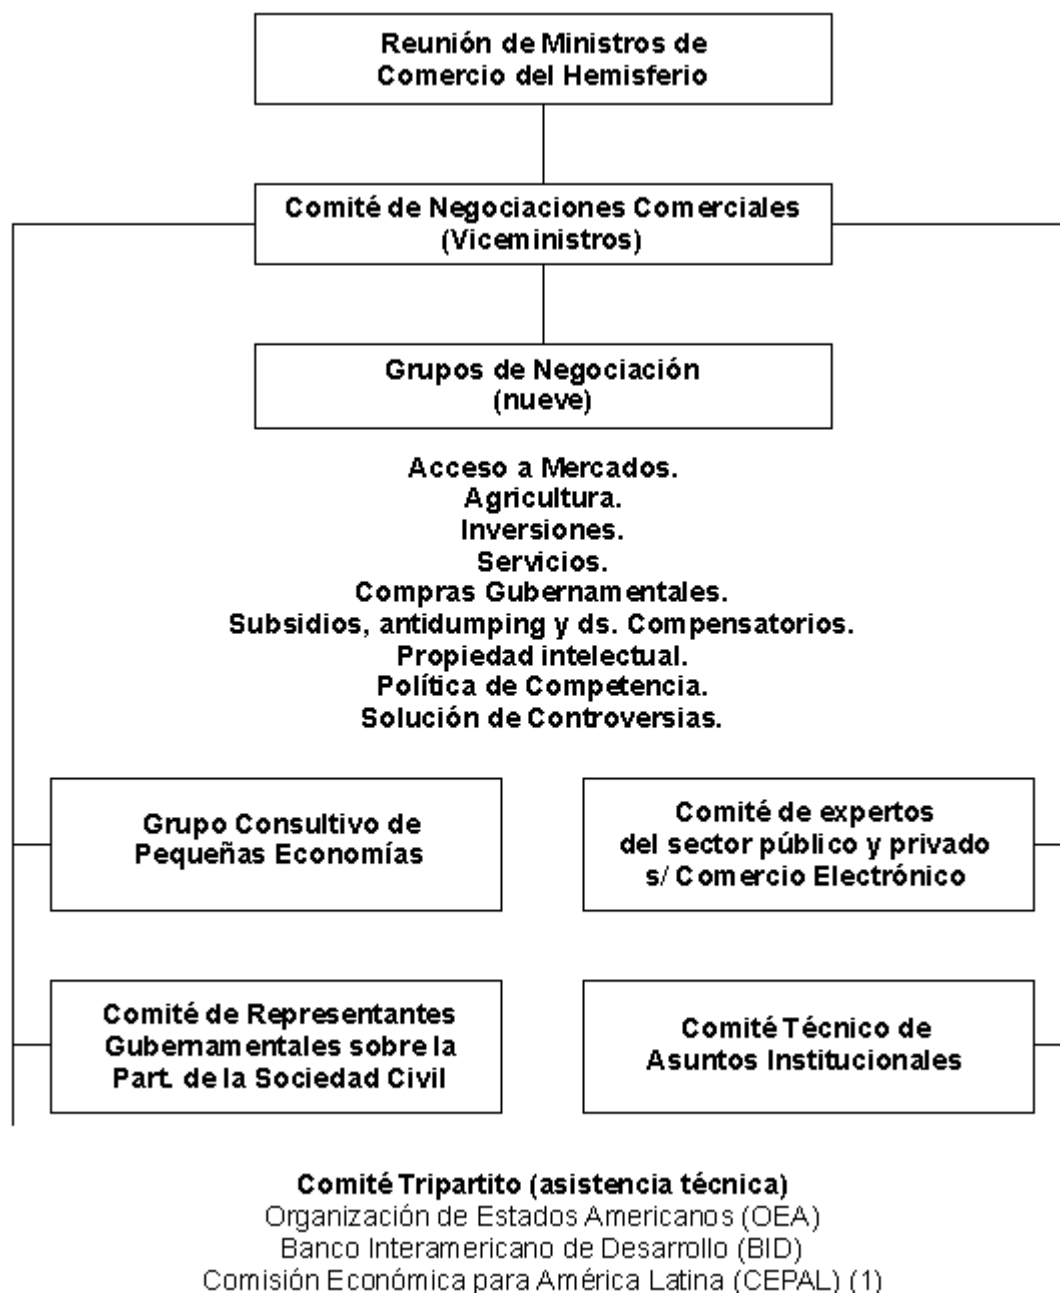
Reunión de Ministros de Comercio del Hemisferio

Comité de Negociaciones Comerciales (Viceministros)

Grupos de Negociación (nueve)

Acceso a Mercados.
Agricultura.
Inversiones.
Servicios.
Compras Gubernamentales.
Subsidios, antidumping y ds. Compensatorios.
Propiedad intelectual.
Política de Competencia.
Solución de Controversias.

Grupo Consultivo de Pequeñas Economías

Comité de expertos del sector público y privado s/ Comercio Electrónico

Comité de Representantes Gubernamentales sobre la Part. de la Sociedad Civil

Comité Técnico de Asuntos Institucionales

Comité Tripartito (asistencia técnica)
Organización de Estados Americanos (OEA)
Banco Interamericano de Desarrollo (BID)
Comisión Económica para América Latina (CEPAL) (1)